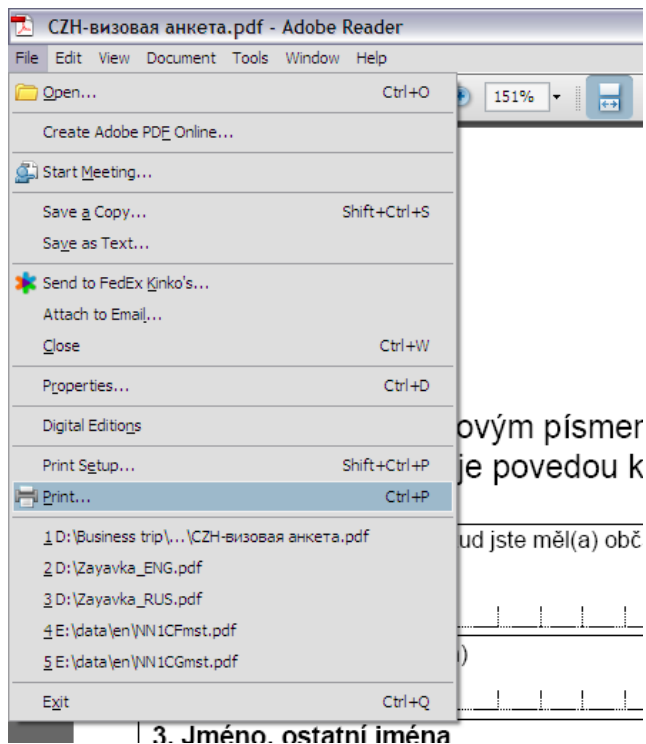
CZH-визовая анкета.pdf - Adobe Reader

File Edit View Document Tools Window Help

Open... Ctrl+O

Create Adobe PDF Online...

Start Meeting...

Save a Copy... Shift+Ctrl+S

Save as Text...

Send to FedEx Kinko's...

Attach to Email...

Close Ctrl+W

Properties... Ctrl+D

Digital Editions

Print Setup... Shift+Ctrl+P

Print... Ctrl+P

1 D:\Business trip\...\CZH-визовая анкета.pdf

2 D:\Zayavka_ENG.pdf

3 D:\Zayavka_RUS.pdf

4 E:\data\en\NN1CFmst.pdf

5 E:\data\en\NN1CGmst.pdf

Exit Ctrl+Q

151%

ovým písmer

je povedou k

ud jste měl(a) obč

)

3. Jméno, ostatní jména